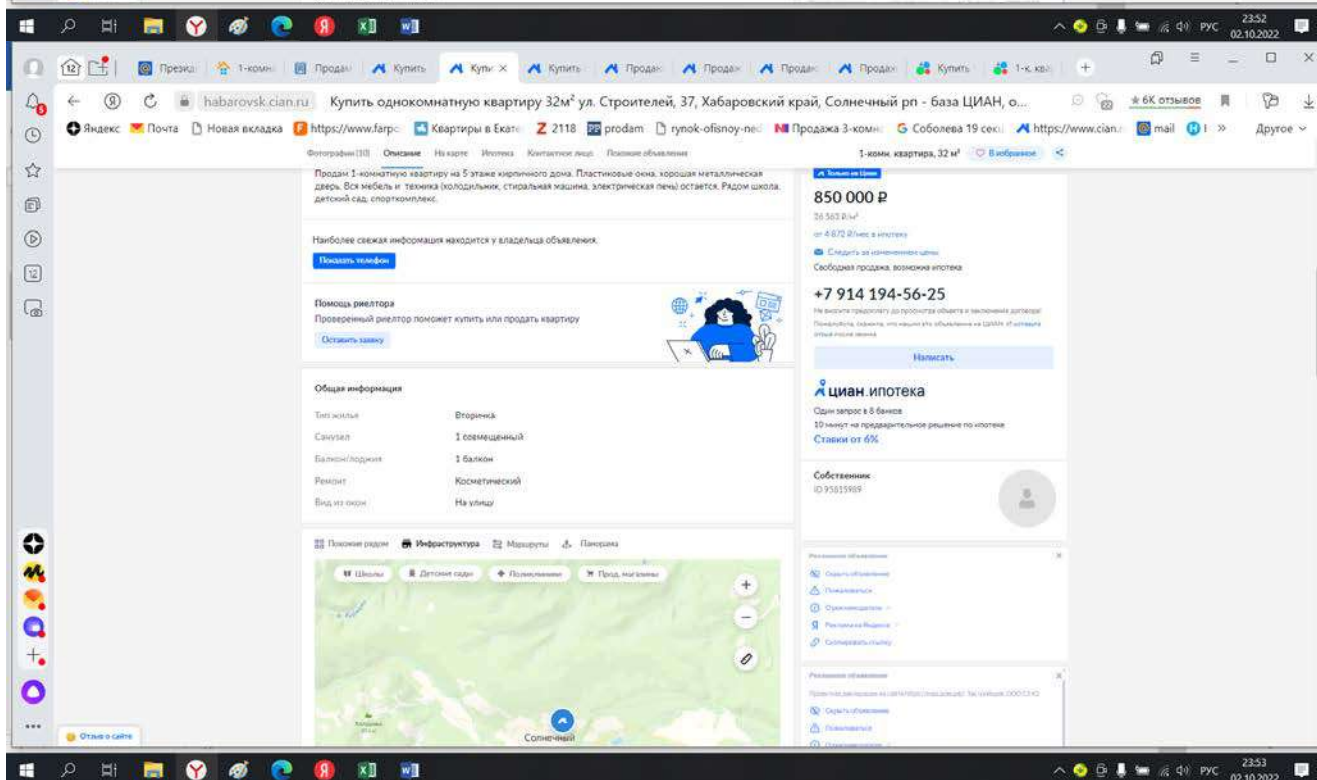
РУС 23:52 02.10.2022

Презид | 1-комн | Продаж | Купить | Купи × | Купить | Продаж | Продаж | Продаж | Продаж | Купить | 1-к. кв

habarovsk.cian.ru Купить однокомнатную квартиру 32м² ул. Строителей, 37, Хабаровский край, Солнечный рп - база ЦИАН, о... ★ 6К отзывов

Яндекс Почта Новая вкладка https://www.farpo Квартиры в Екате Z 2118 prodam rynok-ofisnoy-ned Продажа 3-комн Соболева 19 секц https://www.cian mail » Другое

Фотографии (10) Описание На карте Ипотека Контактное лицо Похожие объявления 1-комн. квартира, 32 м² В избранное

Продам 1-комнатную квартиру на 5 этаже кирпичного дома. Пластиковые окна, хорошая металлическая дверь. Вся мебель и техника (холодильник, стиральная машина, электрическая печь) остается. Рядом школа, детский сад, спорткомплекс.

Наиболее свежая информация находится у владельца объявления.

Показать телефон

Помощь риелтора
Проверенный риелтор поможет купить или продать квартиру

Оставить заявку

Общая информация

| Тип жилья | Вторичка |
|---|---|
| Санузел | 1 совмещенный |
| Балкон/лоджия | 1 балкон |
| Ремонт | Косметический |
| Вид из окон | На улицу |

Поиском рядом Инфраструктура Маршруты Панорама

Школы Детские сады Поликлиники Прод. магазины

Солнечный

Только на Циан

850 000 ₽

26 563 ₽/м²

от 4 872 ₽/мес в ипотеку

Следить за изменением цены

Свободная продажа, возможна ипотека

+7 914 194-56-25

Не вносите предоплату до просмотра объекта и заключения договора!

Пожалуйста, скажите, что нашли это объявление на ЦИАН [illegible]

Написать

циан.ипотека

Один запрос в 8 банков

10 минут на предварительное решение по ипотеке

Ставки от 6%

Собственник

ID 95035989

Рекламное объявление

Скрыть объявление

Пожаловаться

Отзыв о сайте

РУС 23:53 02.10.2022